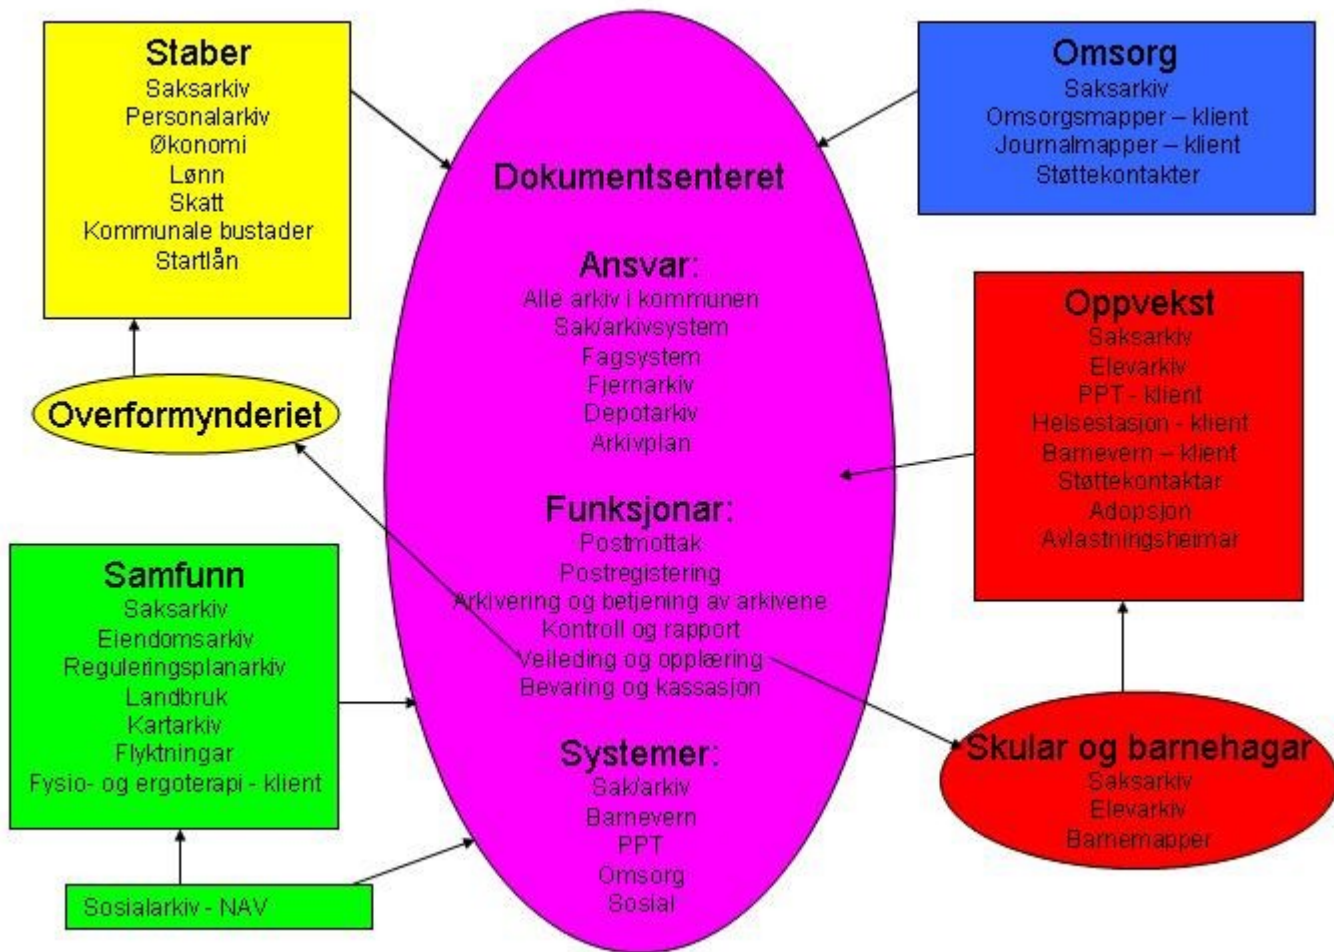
Staber
Saksarkiv
Personalarkiv
Økonomi
Lønn
Skatt
Kommunale bustader
Startlån

Omsorg
Saksarkiv
Omsorgsmapper – klient
Journalmapper – klient
Støttekontakter

Dokumentsenteret

Ansvar:
Alle arkiv i kommunen
Sak/arkivsystem
Fagsystem
Fjernarkiv
Depotarkiv
Arkivplan

Funksjonar:
Postmottak
Postregistering
Arkivering og betjening av arkivene
Kontroll og rapport
Veileding og opplæring
Bevaring og kassasjon

Systemer:
Sak/arkiv
Barnevern
PPT
Omsorg
Sosial

Overformynderiet

Oppvekst
Saksarkiv
Elevarkiv
PPT - klient
Helsestasjon - klient
Barnevern – klient
Støttekontaktar
Adopsjon
Avlastningsheimar

Samfunn
Saksarkiv
Eiendomsarkiv
Reguleringsplanarkiv
Landbruk
Kartarkiv
Flyktningar
Fysio- og ergoterapi - klient

Skular og barnehagar
Saksarkiv
Elevarkiv
Barnemapper

Sosialarkiv - NAV